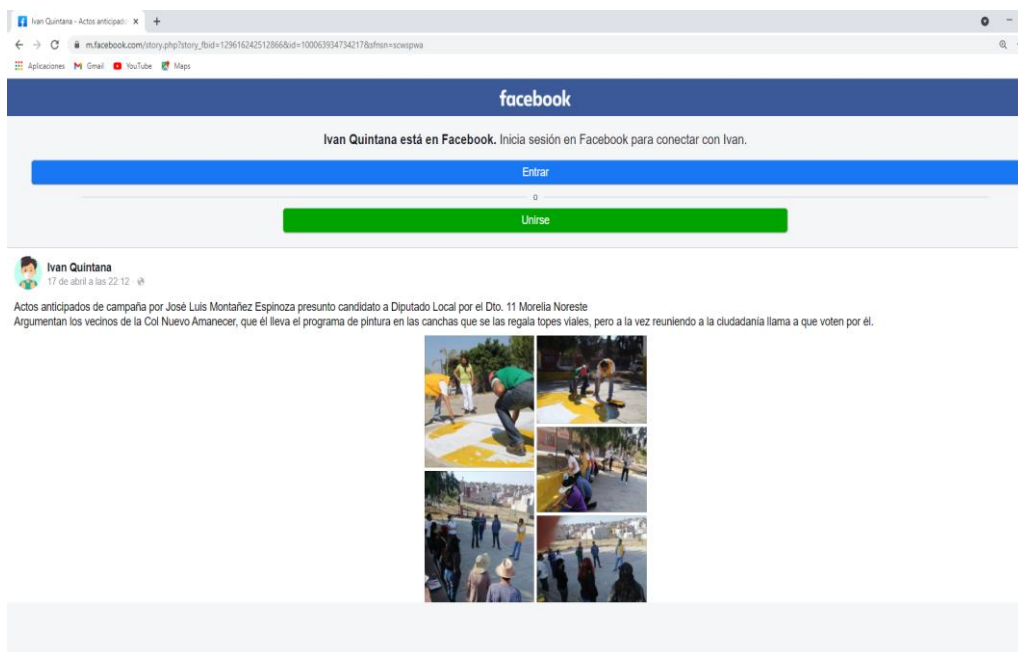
Ivan Quintana - Actos anticipado ×

m.facebook.com/story.php?story_fbid=129616242512866&id=100063934734217&sfnsn=scwspwa

Aplicaciones Gmail YouTube Maps

facebook

Ivan Quintana está en Facebook. Inicia sesión en Facebook para conectar con Ivan.

Entrar

o

Unirse

Ivan Quintana
17 de abril a las 22:12

Actos anticipados de campaña por José Luis Montañez Espinoza presunto candidato a Diputado Local por el Dto. 11 Morelia Noreste
Argumentan los vecinos de la Col Nuevo Amanecer, que él lleva el programa de pintura en las canchas que se las regala topes viales, pero a la vez reuniendo a la ciudadanía llama a que voten por él.